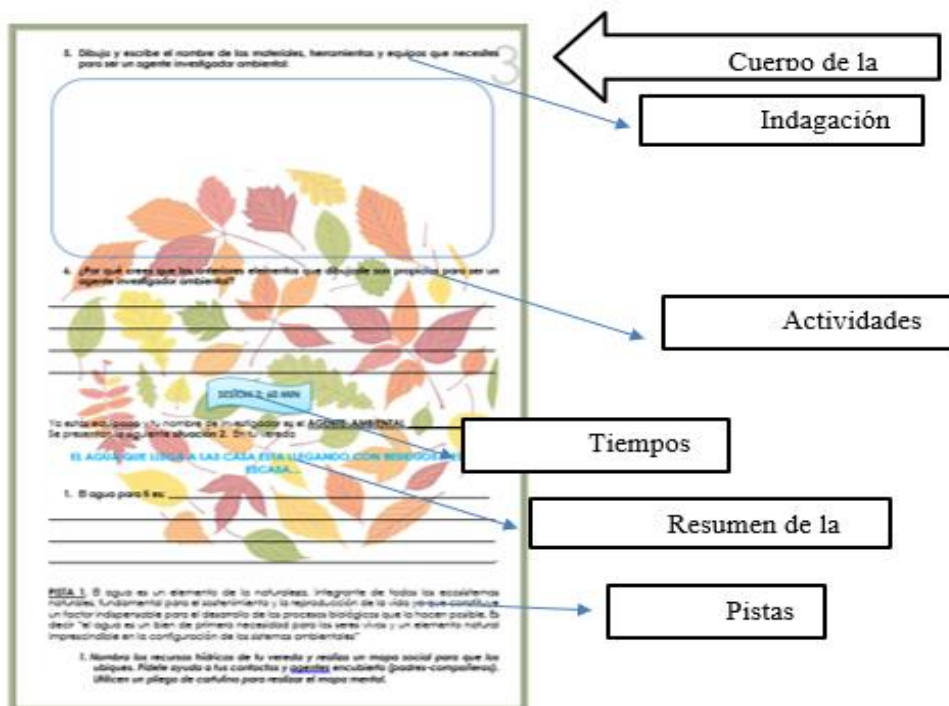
3

5. Dibuja y escribe el nombre de los materiales, herramientas y equipos que necesites para ser un agente investigador ambiental.

6. ¿Por qué crees que los anteriores elementos que dibujaste son propicios para ser un agente investigador ambiental?

SESIÓN 2: 60 MIN

Ya estás equipado y tu nombre de investigador es el AGENTE AMBIENTAL
Se presenta la siguiente situación 2. En tu vereda:

EL AGUA QUE LLEGA A LAS CASA ESTA LLEGANDO CON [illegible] ESCASA...

1. El agua para ti es: ___

PISTA 1. El agua es un elemento de la naturaleza, integrante de todos los ecosistemas naturales, fundamental para el sostenimiento y la reproducción de la vida ya que constituye un factor indispensable para el desarrollo de los procesos biológicos que la hacen posible. Es decir "el agua es un bien de primera necesidad para los seres vivos y un elemento natural imprescindible en la configuración de los sistemas ambientales"

1. Nombra los recursos hídricos de tu vereda y realiza un mapa social para que los ubiques. Pídele ayuda a tus contactos y agentes encubierto (padres-compañeros). Utilicen un pliego de cartulina para realizar el mapa mental.

Cuerpo de la

Indagación

Actividades

Tiempos

Resumen de la

Pistas